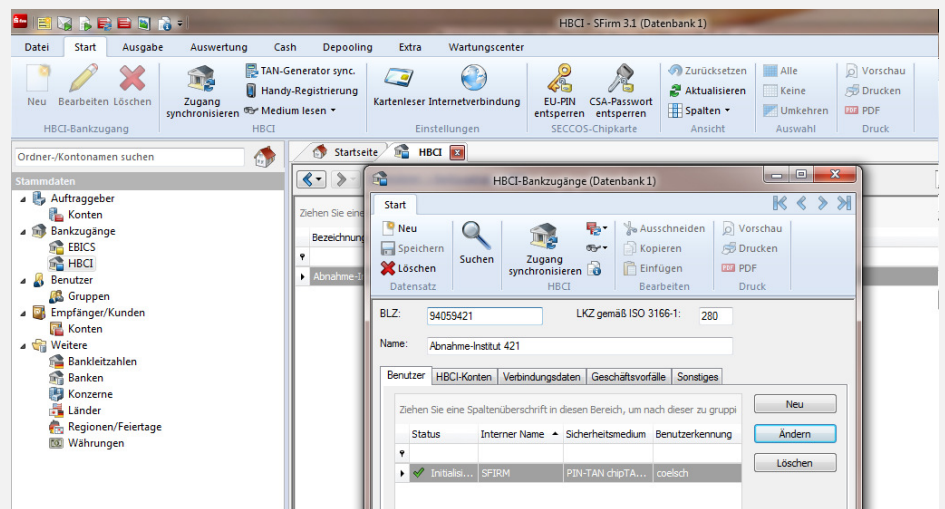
HBCI - SFirm 3.1 (Datenbank 1)

Datei Start Ausgabe Auswertung Cash Depooling Extra Wartungscenter

Neu Bearbeiten Löschen
HBCI-Bankzugang

Zugang synchronisieren
TAN-Generator sync.
Handy-Registrierung
Medium lesen
HBCI

Kartenleser Internetverbindung
Einstellungen

EU-PIN entsperren
CSA-Passwort entsperren
SECCOS-Chipkarte

Zurücksetzen
Aktualisieren
Spalten
Ansicht

Alle
Keine
Umkehren
Auswahl

Vorschau
Drucken
PDF
Druck

Ordner-/Kontonamen suchen

Stammdaten
Auftraggeber
Konten
Bankzugänge
EBICS
HBCI
Benutzer
Gruppen
Empfänger/Kunden
Konten
Weitere
Bankleitzahlen
Banken
Konzerne
Länder
Regionen/Feiertage
Währungen

Startseite HBCI

Ziehen Sie eine
Bezeichnung
Abnahme-I

HBCI-Bankzugänge (Datenbank 1)

Start

Neu
Speichern
Löschen
Datensatz

Suchen

Zugang synchronisieren
HBCI

Ausschneiden
Kopieren
Einfügen
Bearbeiten

Vorschau
Drucken
PDF
Druck

BLZ: 94059421
LKZ gemäß ISO 3166-1: 280
Name: Abnahme-Institut 421

Benutzer HBCI-Konten Verbindungsdaten Geschäftsvorfälle Sonstiges

Ziehen Sie eine Spaltenüberschrift in diesen Bereich, um nach dieser zu gruppi

| Status | Interner Name | Sicherheitsmedium | Benutzerkennung |
|---|---|---|---|
| Initialisi... | SFIRM | PIN-TAN chipTA... | coelsch |

Neu
Ändern
Löschen